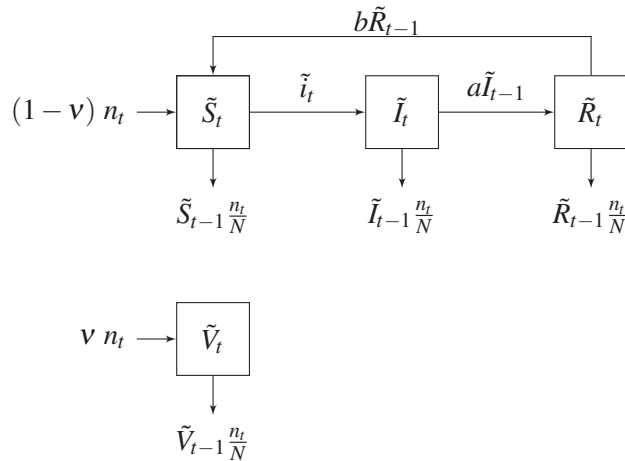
$b\tilde{R}_{t-1}$

$(1-\nu)\, n_t$ $\tilde{S}_t$ $\tilde{i}_t$ $\tilde{I}_t$ $a\tilde{I}_{t-1}$ $\tilde{R}_t$

$\tilde{S}_{t-1}\frac{n_t}{N}$ $\tilde{I}_{t-1}\frac{n_t}{N}$ $\tilde{R}_{t-1}\frac{n_t}{N}$

$\nu\, n_t$ $\tilde{V}_t$

$\tilde{V}_{t-1}\frac{n_t}{N}$